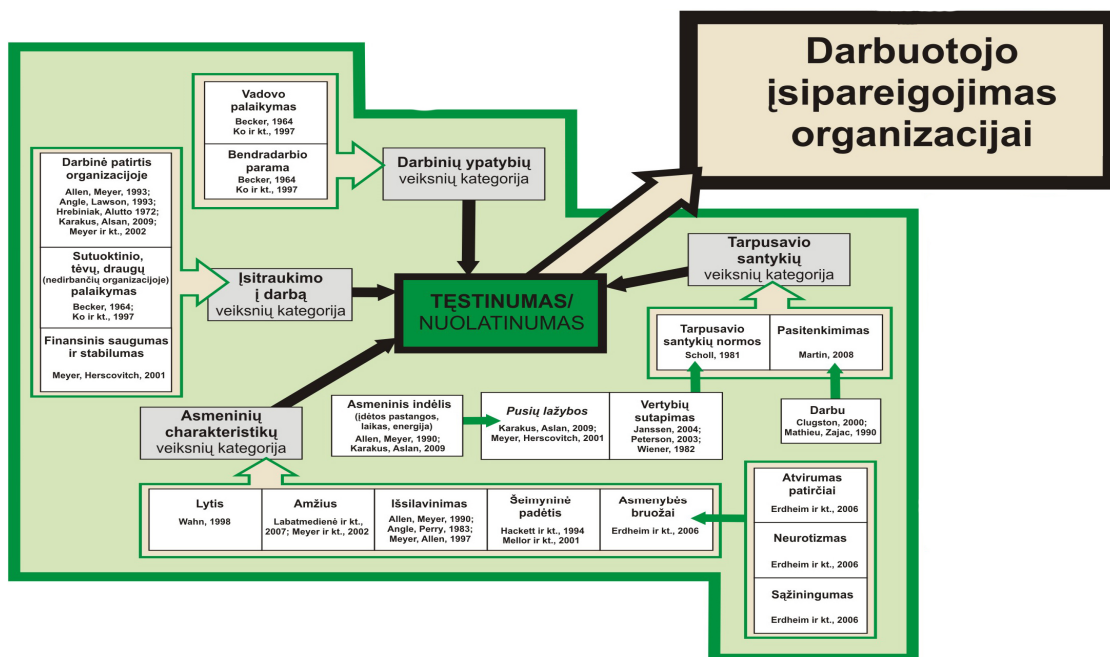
Darbuotojo įsipareigojimas organizacijai

Vadovo palaikymas
Becker, 1964
Ko ir kt., 1997

Bendradarbio parama
Becker, 1964
Ko ir kt., 1997

Darbinių ypatybių veiksnių kategorija

Darbinė patirtis organizacijoje
Allen, Meyer, 1993;
Angle, Lawson, 1993;
Hrebiniak, Alutto 1972;
Karakus, Alsan, 2009;
Meyer ir kt., 2002

Sutuoktinio, tėvų, draugų (nedirbančių organizacijoje) palaikymas
Becker, 1964;
Ko ir kt., 1997

Finansinis saugumas ir stabilumas
Meyer, Herscovitch, 2001

Įsitraukimo į darbą veiksnių kategorija

TĘSTINUMAS/ NUOLATINUMAS

Tarpusavio santykių veiksnių kategorija

Tarpusavio santykių normos
Scholl, 1981

Pasitenkimimas
Martin, 2008

Darbu
Clugston, 2000;
Mathieu, Zajac, 1990

Asmeninių charakteristikų veiksnių kategorija

Asmeninis indėlis (įdėtos pastangos, laikas, energija)
Allen, Meyer, 1990;
Karakus, Aslan, 2009

Pusių lažybos
Karakus, Aslan, 2009;
Meyer, Herscovitch, 2001

Vertybių sutapimas
Janssen, 2004;
Peterson, 2003;
Wiener, 1982

Lytis
Wahn, 1998

Amžius
Labatmedienė ir kt., 2007; Meyer ir kt., 2002

Išsilavinimas
Allen, Meyer, 1990;
Angle, Perry, 1983;
Meyer, Allen, 1997

Šeimyninė padėtis
Hackett ir kt., 1994
Mellor ir kt., 2001

Asmenybės bruožai
Erdheim ir kt., 2006

Atvirumas patirčiai
Erdheim ir kt., 2006

Neurotizmas
Erdheim ir kt., 2006

Sąžiningumas
Erdheim ir kt., 2006